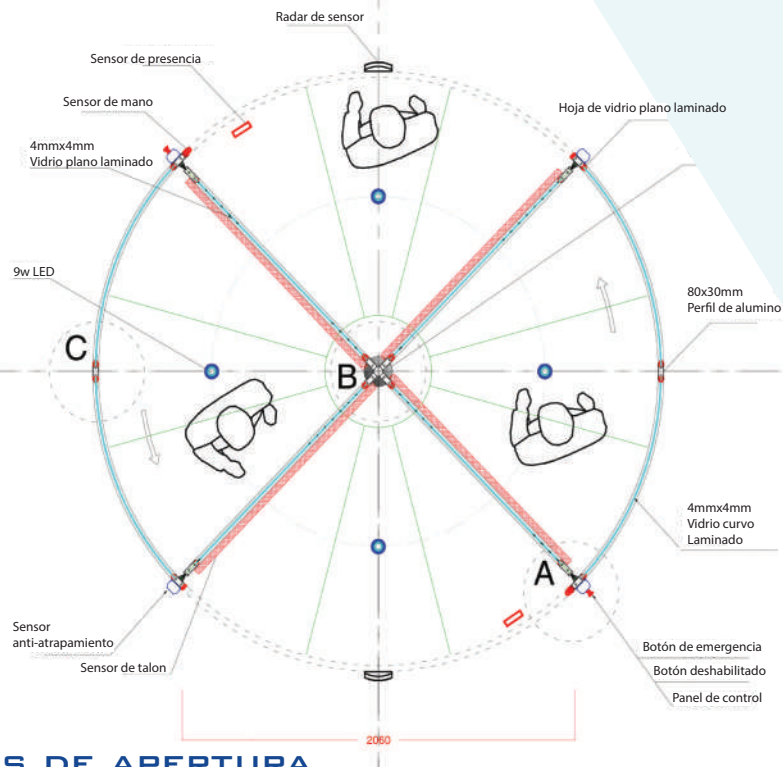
Radar de sensor

Sensor de presencia

Sensor de mano

4mmx4mm
Vidrio plano laminado

Hoja de vidrio plano laminado

9w LED

80x30mm
Perfil de alumino

C

B

A

4mmx4mm
Vidrio curvo
Laminado

Sensor
anti-atrapamiento

Sensor de talon

Botón de emergencia

Botón deshabilitado

Panel de control

2060

S DE APERTURA